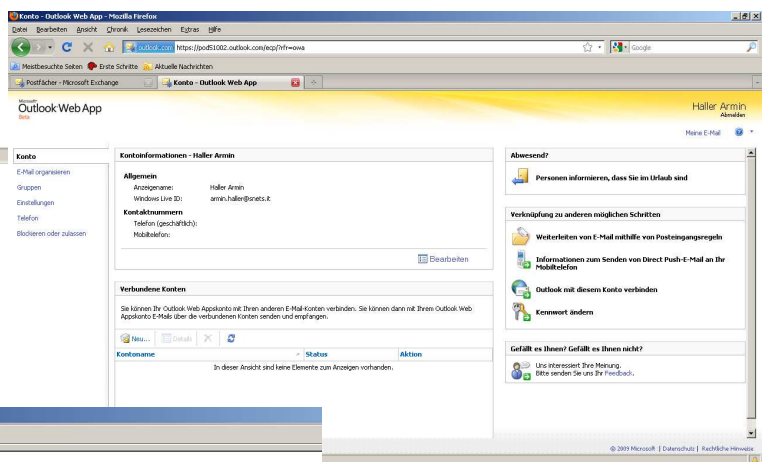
Konto - Outlook Web App - Mozilla Firefox

Datei Bearbeiten Ansicht Chronik Lesezeichen Extras Hilfe

outlook.com https://pod51002.outlook.com/ecp/?rfr=owa

Google

Meistbesuchte Seiten Erste Schritte Aktuelle Nachrichten

Postfächer - Microsoft Exchange

Konto - Outlook Web App

Microsoft Outlook Web App Beta

Haller Armin
Abmelden

Meine E-Mail

Konto
E-Mail organisieren
Gruppen
Einstellungen
Telefon
Blockieren oder zulassen

Kontoinformationen - Haller Armin

Allgemein
Anzeigename: Haller Armin
Windows Live ID: armin.haller@snets.it

Kontaktnummern
Telefon (geschäftlich):
Mobiltelefon:

Bearbeiten

Verbundene Konten

Sie können Ihr Outlook Web Appskonto mit Ihren anderen E-Mail-Konten verbinden. Sie können dann mit Ihrem Outlook Web Appskonto E-Mails über die verbundenen Konten senden und empfangen.

Neu... Details

| Kontoname | Status | Aktion |
|---|---|---|
| In dieser Ansicht sind keine Elemente zum Anzeigen vorhanden. | | |

Abwesend?

Personen informieren, dass Sie im Urlaub sind

Verknüpfung zu anderen möglichen Schritten

Weiterleiten von E-Mail mithilfe von Posteingangsregeln

Informationen zum Senden von Direct Push-E-Mail an Ihr Mobiltelefon

Outlook mit diesem Konto verbinden

Kennwort ändern

Gefällt es Ihnen? Gefällt es Ihnen nicht?

Uns interessiert Ihre Meinung.
Bitte senden Sie uns Ihr Feedback.

© 2009 Microsoft | Datenschutz | Rechtliche Hinweise